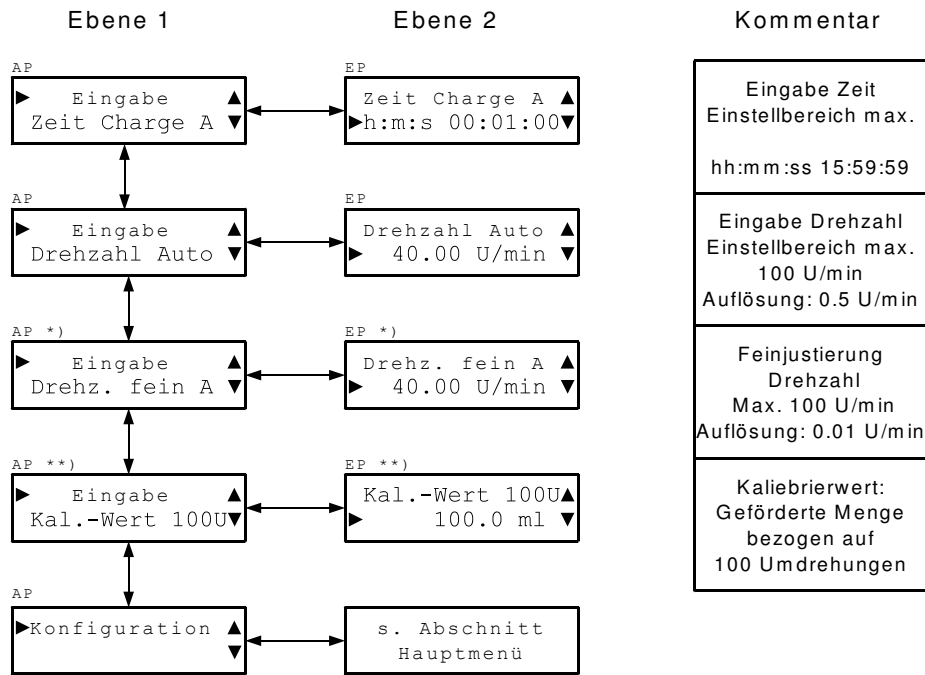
Ebene 1

AP
► Eingabe ▲
Zeit Charge A ▼

AP
► Eingabe ▲
Drehzahl Auto ▼

AP *)
► Eingabe ▲
Drehz. fein A ▼

AP **)
► Eingabe ▲
Kal.-Wert 100U▼

AP
►Konfiguration ▲
▼

Ebene 2

EP
Zeit Charge A ▲
►h:m:s 00:01:00▼

EP
Drehzahl Auto ▲
► 40.00 U/min ▼

EP *)
Drehz. fein A ▲
► 40.00 U/min ▼

EP **)
Kal.-Wert 100U▲
► 100.0 ml ▼

s. Abschnitt
Hauptmenü

Kommentar

Eingabe Zeit
Einstellbereich max.

hh:mm:ss 15:59:59

Eingabe Drehzahl
Einstellbereich max.
100 U/min
Auflösung: 0.5 U/min

Feinjustierung
Drehzahl
Max. 100 U/min
Auflösung: 0.01 U/min

Kaliebrierwert:
Geförderte Menge
bezogen auf
100 Umdrehungen